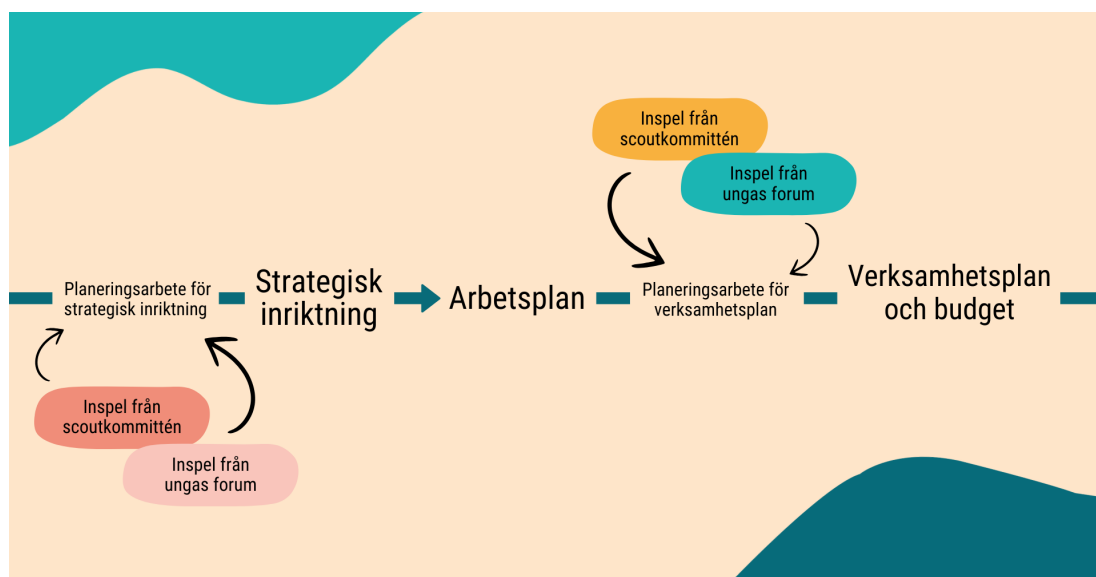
Inspel från scoutkommittén

Inspel från ungas forum

Planeringsarbete för strategisk inriktning

Strategisk inriktning

Arbetsplan

Planeringsarbete för verksamhetsplan

Verksamhetsplan och budget

Inspel från scoutkommittén

Inspel från ungas forum